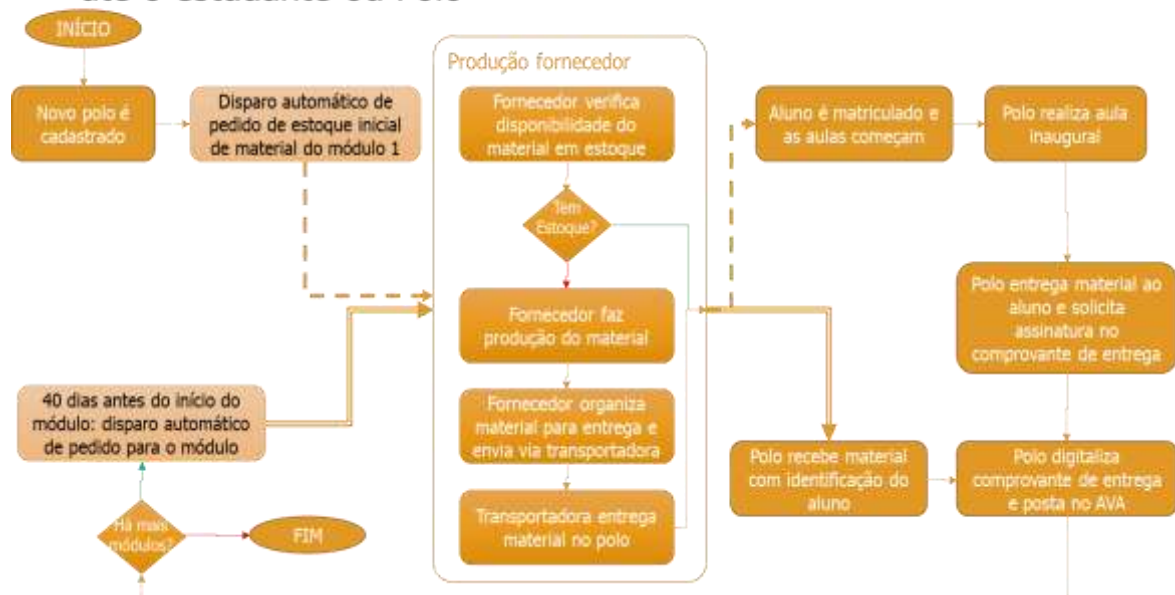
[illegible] o estudante ou Polo

INÍCIO

Novo polo é cadastrado

Disparo automático de pedido de estoque inicial de material do módulo 1

Produção fornecedor

Fornecedor verifica disponibilidade do material em estoque

Tem Estoque?

Fornecedor faz produção do material

Fornecedor organiza material para entrega e envia via transportadora

Transportadora entrega material no polo

40 dias antes do início do módulo: disparo automático de pedido para o módulo

Há mais módulos?

FIM

Aluno é matriculado e as aulas começam

Polo realiza aula inaugural

Polo entrega material ao aluno e solicita assinatura no comprovante de entrega

Polo recebe material com identificação do aluno

Polo digitaliza comprovante de entrega e posta no AVA